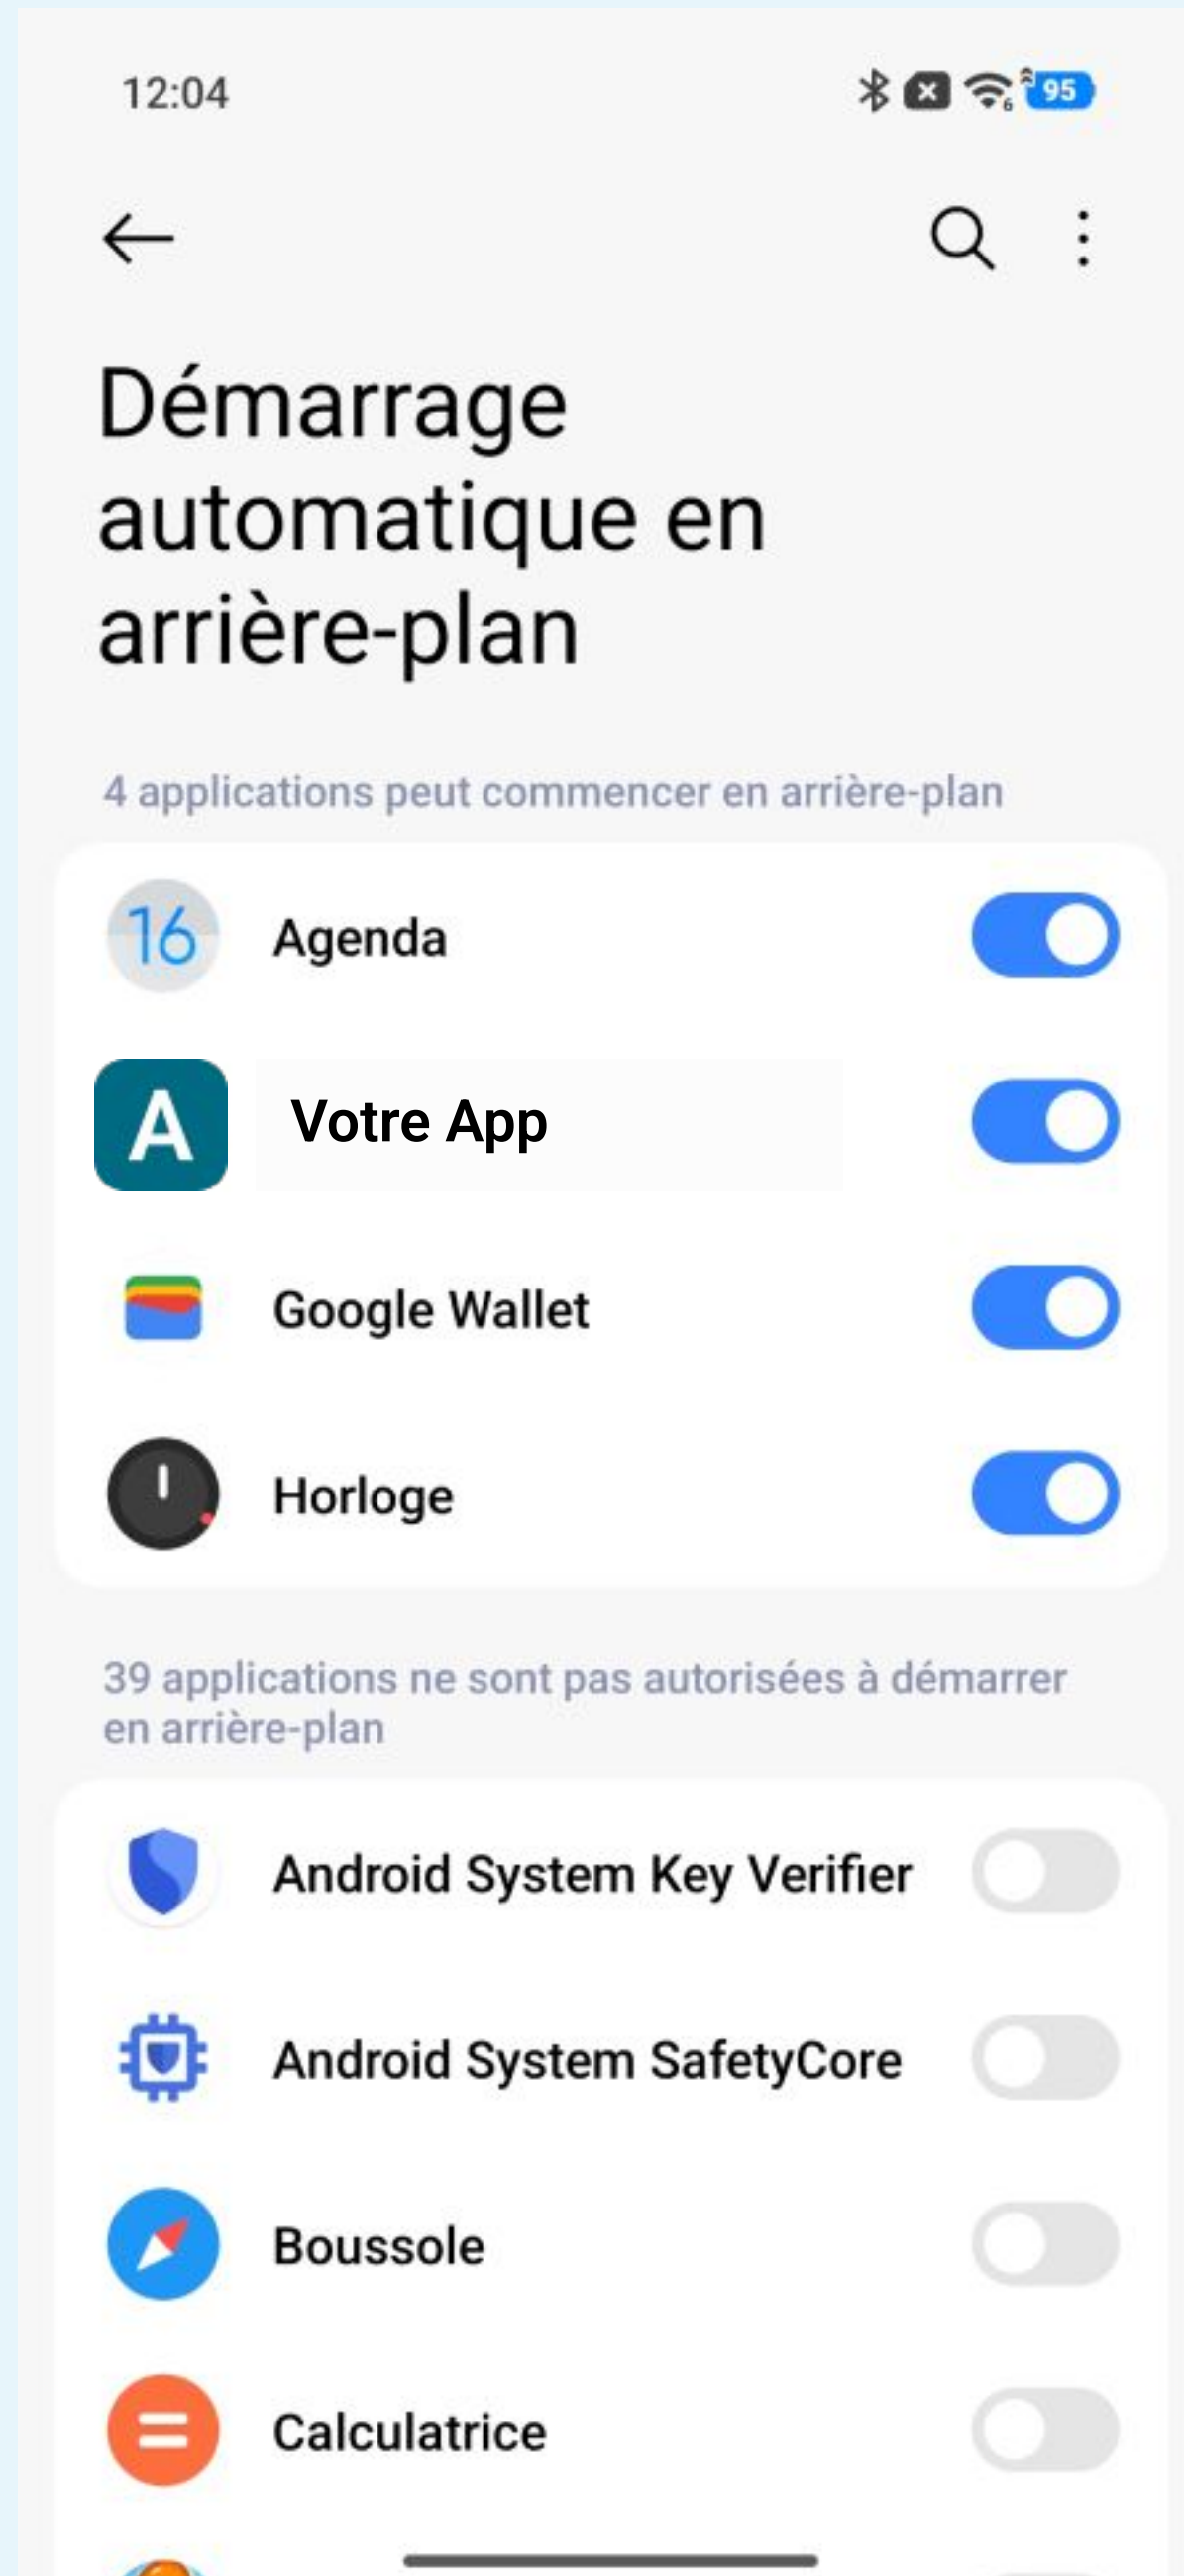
12:04

95

Démarrage automatique en arrière-plan

4 applications peut commencer en arrière-plan

16

Agenda

A

Votre App

Google Wallet

Horloge

39 applications ne sont pas autorisées à démarrer en arrière-plan

Android System Key Verifier

Android System SafetyCore

Boussole

Calculatrice